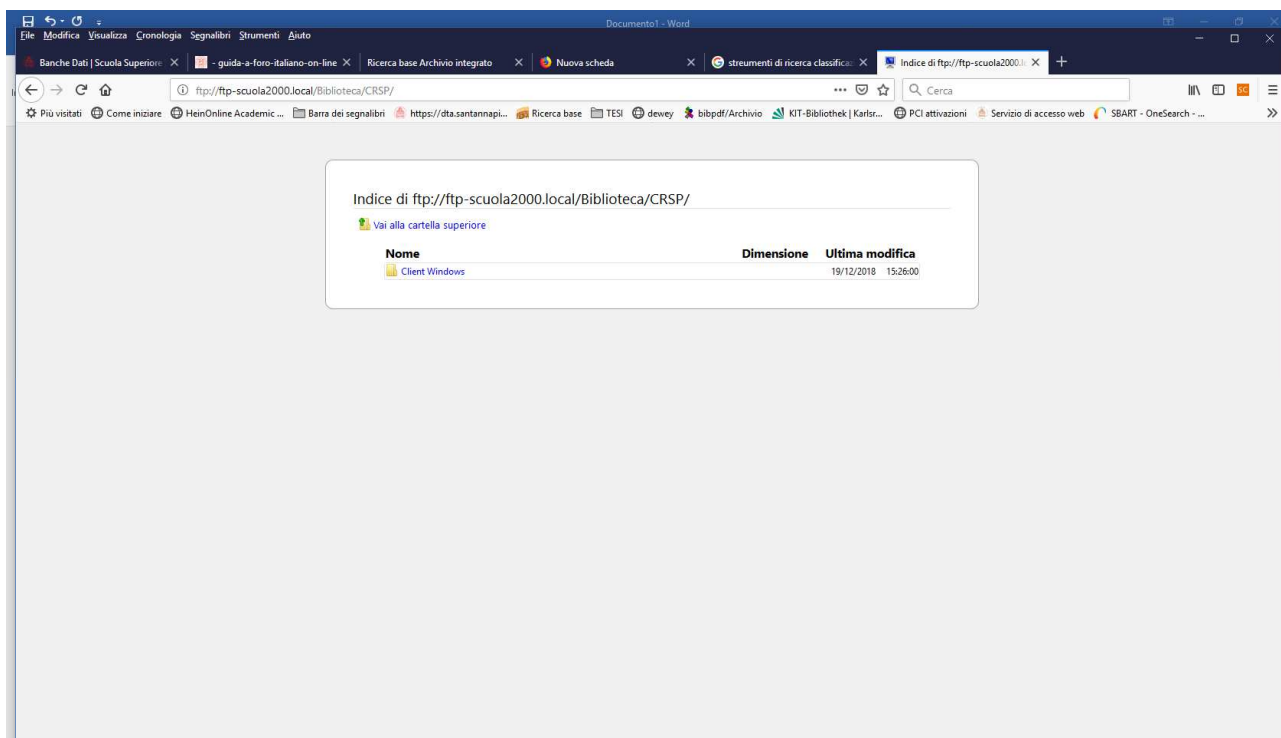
Documento1 - Word

File Modifica Visualizza Cronologia Segnalibri Strumenti Aiuto

Banche Dati | Scuola Superiore
- guida-a-foro-italiano-on-line
Ricerca base Archivio integrato
Nuova scheda
streumenti di ricerca classifica
Indice di ftp://ftp-scuola2000.l

ftp://ftp-scuola2000.local/Biblioteca/CRSP/
Cerca

Più visitati  Come iniziare  HeinOnline Academic ...  Barra dei segnalibri  https://dta.santannapi...  Ricerca base  TESI  dewey  bibpdf/Archivio  KIT-Bibliothek | Karlsr...  PCI attivazioni  Servizio di accesso web  SBART - OneSearch - ...

Indice di ftp://ftp-scuola2000.local/Biblioteca/CRSP/

Vai alla cartella superiore

| Nome | Dimensione | Ultima modifica |
|---|---|---|
| Client Windows | | 19/12/2018 15:26:00 |